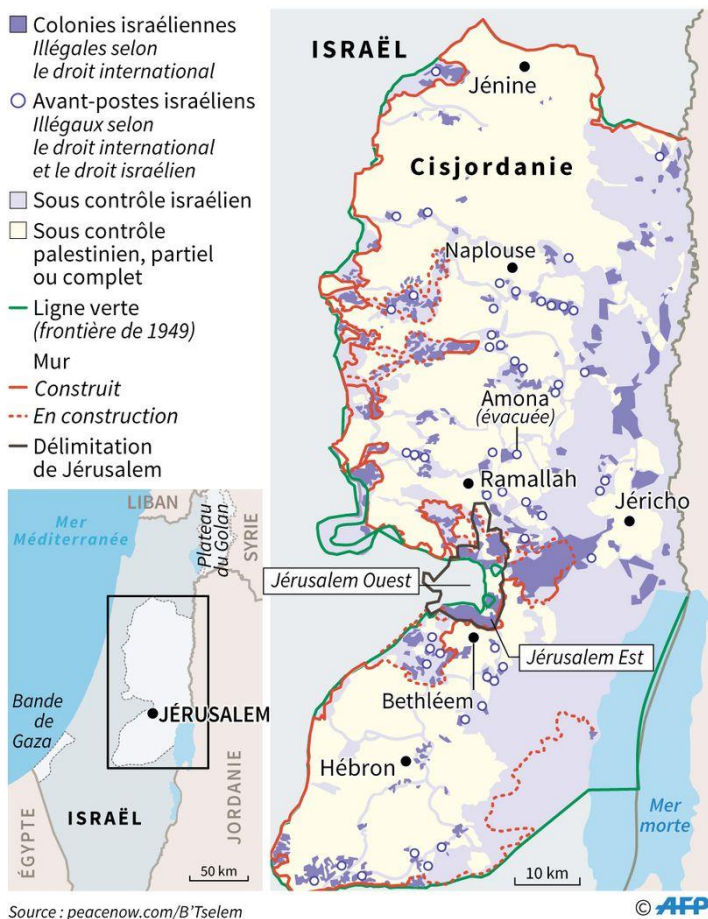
Colonies israéliennes
*Illégales selon le droit international*

Avant-postes israéliens
*Illégaux selon le droit international et le droit israélien*

Sous contrôle israélien

Sous contrôle palestinien, partiel ou complet

Ligne verte
*(frontière de 1949)*

Mur

*Construit*

*En construction*

Délimitation de Jérusalem

ISRAËL

Jénine

Cisjordanie

Naplouse

Amona
*(évacuée)*

Ramallah

Jéricho

Jérusalem Ouest

Jérusalem Est

Bethléem

Hébron

Mer morte

10 km

LIBAN

Mer Méditerranée

Plateau du Golan

SYRIE

Bande de Gaza

JÉRUSALEM

JORDANIE

ISRAËL

ÉGYPTE

50 km

Source : peacenow.com/B'Tselem

© AFP